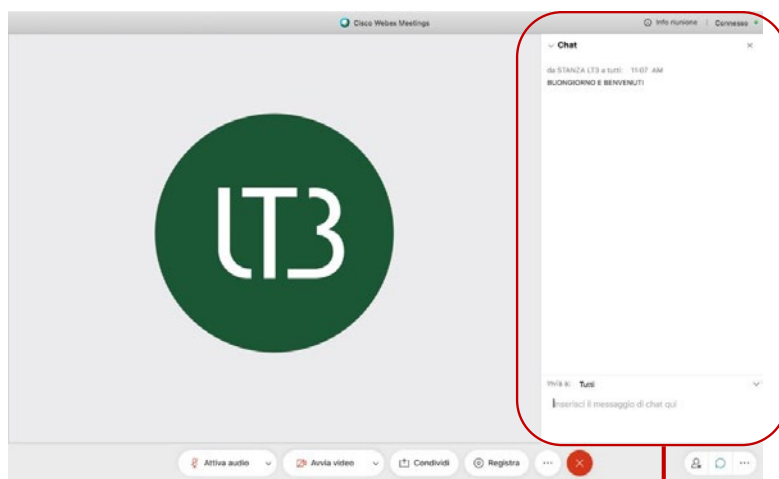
Cisco Webex Meetings

Info riunione | Connesso

Chat

da STANZA LT3 a tutti: 11:07 AM
BUONGIORNO E BENVENUTI

LT3

Invia a: Tutti

Inserisci il messaggio di chat qui

Attiva audio

Avvia video

Condividi

Registra